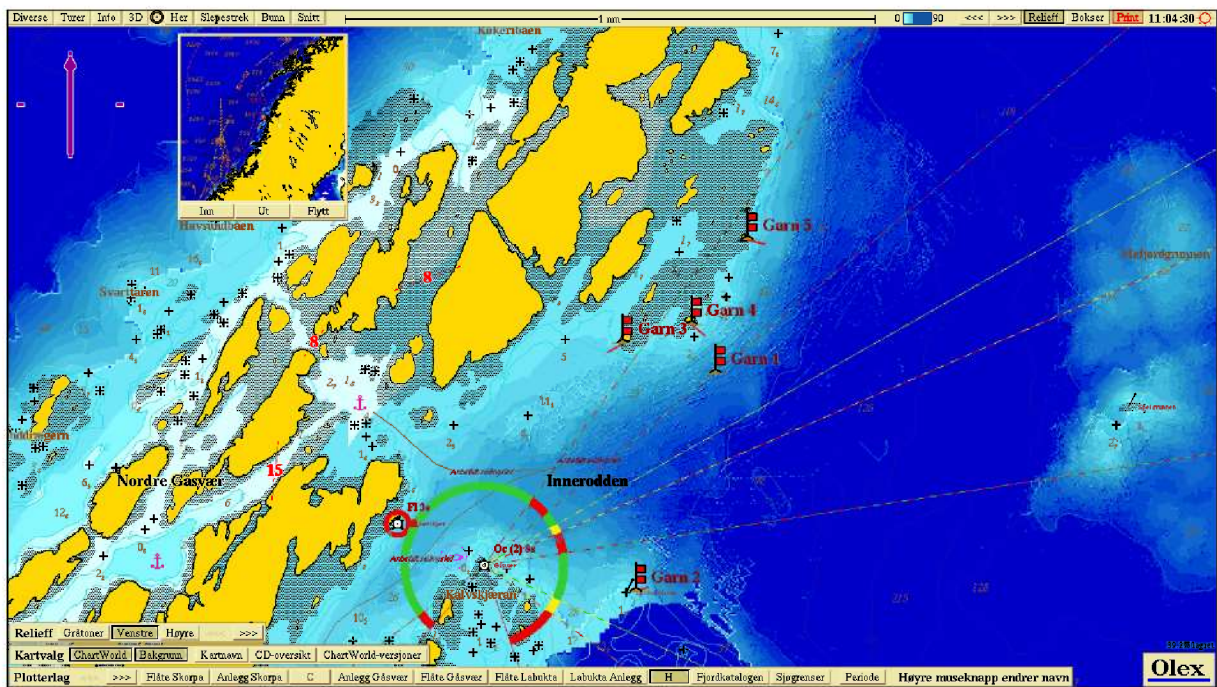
Diverse Turer Info 3D Her Slepestrek Bunn Snitt 1 nm 0 90 <<< >>> Relieff Bokser Print 11:04:30

Inn Ut Flytt

Kokeribaen

Havsdulbaen

Svartbaen

8

8

15

Nordre Gåsvær

Innerodden

Garn 5

Garn 4

Garn 3

Garn 1

Garn 2

Fl 3s

Oc (2) 8s

Kalvhjelmen

Relieff Gråtoner Venstre Høyre >>>

Kartvalg ChartWorld Bakgrunn Kartnavn CD-oversikt ChartWorld-versjoner

Plotterlag >>> Flåte Skorpa Anlegg Skorpa C Anlegg Gåsvær Flåte Gåsvær Flåte Labukta Labukta Anlegg H Fjordkatalogen Sjøgrenser Periode Høyre museknapp endrer navn

Olex